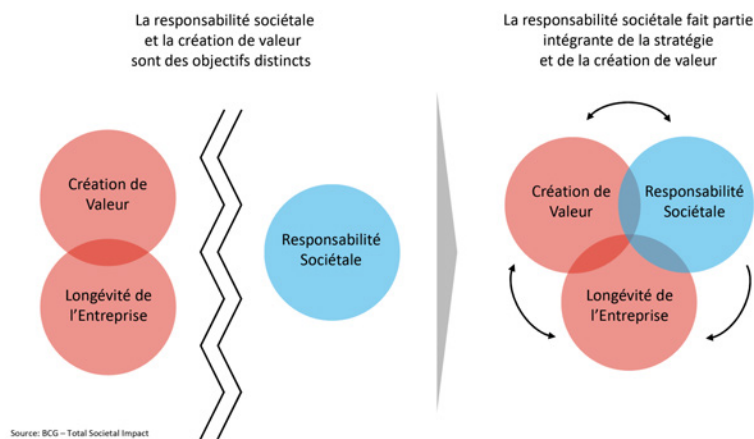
La responsabilité sociétale et la création de valeur sont des objectifs distincts

Création de Valeur

Longévité de l'Entreprise

Responsabilité Sociétale

La responsabilité sociétale fait partie intégrante de la stratégie et de la création de valeur

Création de Valeur

Responsabilité Sociétale

Longévité de l'Entreprise

Source: BCG – Total Societal Impact